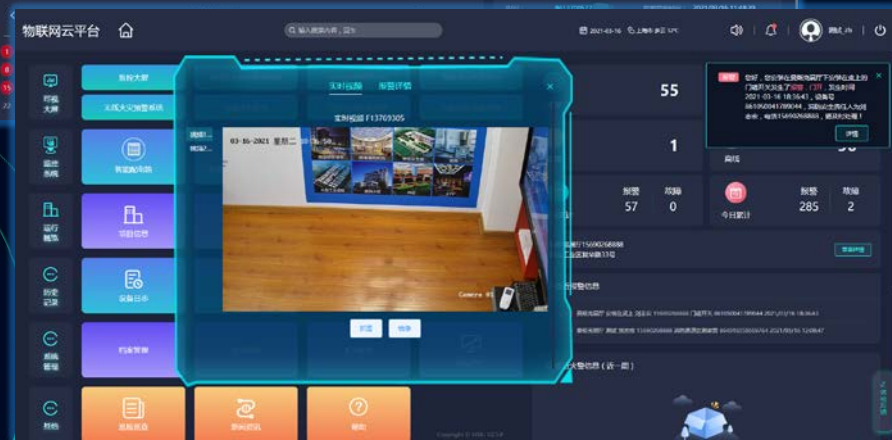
物联网云平台

输入搜索内容，回车

2021-03-16 上海市 多云 12°C

测试_zh

环境大屏

监控系统

运行概览

历史记录

系统管理

帮助

智能大屏

火灾预警系统

消防实时动态

项目信息

设备日志

档案管理

巡检信息

新闻资讯

帮助

实时云播 报警详情

实时视频 F13769305

03-16-2021 星期二

Camera 01

抓拍 录像

55

1

离线

报警 57 故障 0

今日累计

报警 285 故障 2

报警 您好，您的设备在2021-03-16 18:36:43，设备号 6610500417 89044，已报警，请及时处理！

详情

报警信息

大数据信息（近一周）